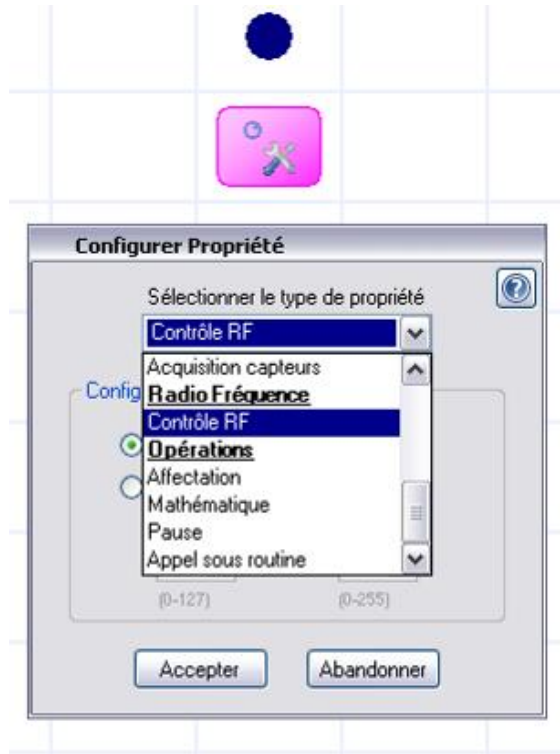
Configurer Propriété

Sélectionner le type de propriété

Contrôle RF

Acquisition capteurs
Radio Fréquence
Contrôle RF
Opérations
Affectation
Mathématique
Pause
Appel sous routine

Config

(0-127)
(0-255)

Accepter
Abandonner